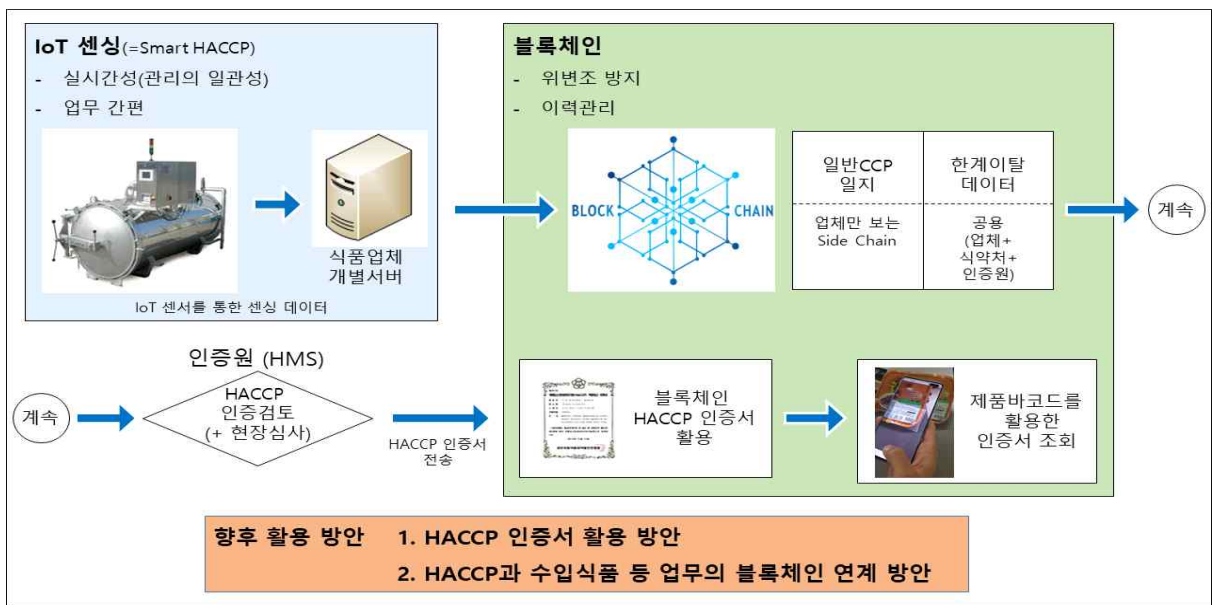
IoT 센싱(=Smart HACCP)
- 실시간성(관리의 일관성)
- 업무 간편

식품업체 개별서버

IoT 센서를 통한 센싱 데이터

블록체인
- 위변조 방지
- 이력관리

BLOCK CHAIN

| 일반CCP 일지 | 한계이탈 데이터 |
|---|---|
| 업체만 보는 Side Chain | 공용 (업체+ 식약처+ 인증원) |

계속

인증원 (HMS)

계속

HACCP 인증검토 (+ 현장심사)

HACCP 인증서 전송

블록체인 HACCP 인증서 활용

제품바코드를 활용한 인증서 조회

향후 활용 방안 1. HACCP 인증서 활용 방안
2. HACCP과 수입식품 등 업무의 블록체인 연계 방안